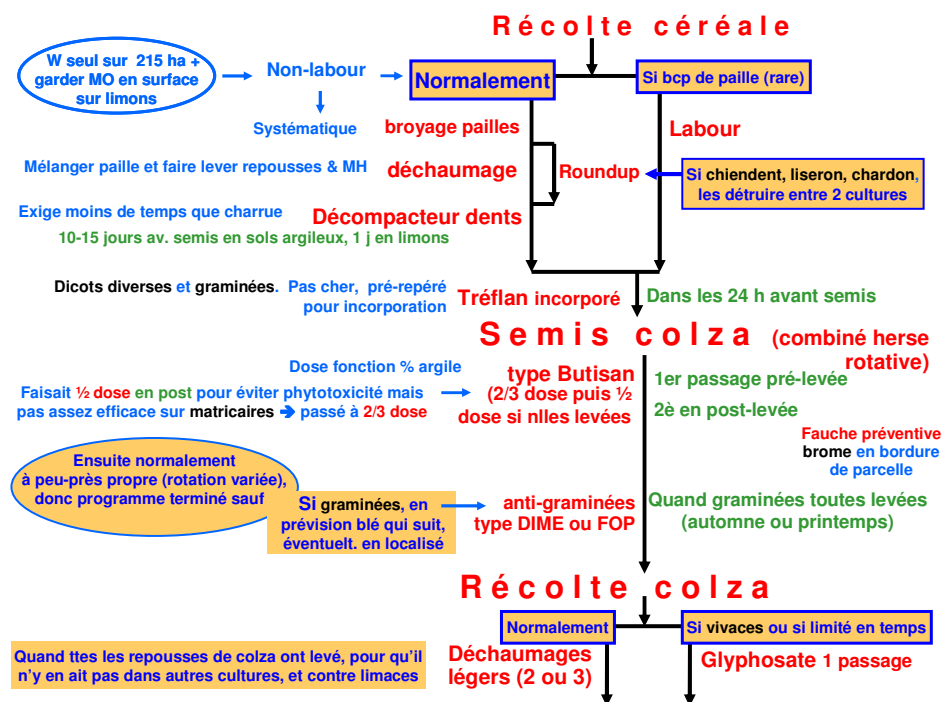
Récolte céréale

W seul sur 215 ha + garder MO en surface sur limons

Non-labour

Normalement

Si bcp de paille (rare)

Systématique

broyage pailles

Labour

Mélanger paille et faire lever repousses & MH

déchaumage

Roundup

Si chiendent, liseron, chardon, les détruire entre 2 cultures

Exige moins de temps que charrue

Décompacteur dents

10-15 jours av. semis en sols argileux, 1 j en limons

Dicots diverses et graminées. Pas cher, pré-repéré pour incorporation

Tréflan incorporé

Dans les 24 h avant semis

Semis colza

(combiné herse rotative)

Dose fonction % argile

Faisait ½ dose en post pour éviter phytotoxicité mais pas assez efficace sur matricaires ➔ passé à 2/3 dose

type Butisan (2/3 dose puis ½ dose si nlles levées

1er passage pré-levée

2è en post-levée

Fauche préventive brome en bordure de parcelle

Ensuite normalement à peu-près propre (rotation variée), donc programme terminé sauf

Si graminées, en prévision blé qui suit, éventuelt. en localisé

anti-graminées type DIME ou FOP

Quand graminées toutes levées (automne ou printemps)

Récolte colza

Normalement

Si vivaces ou si limité en temps

Quand ttes les repousses de colza ont levé, pour qu'il n'y en ait pas dans autres cultures, et contre limaces

Déchaumages légers (2 ou 3)

Glyphosate 1 passage